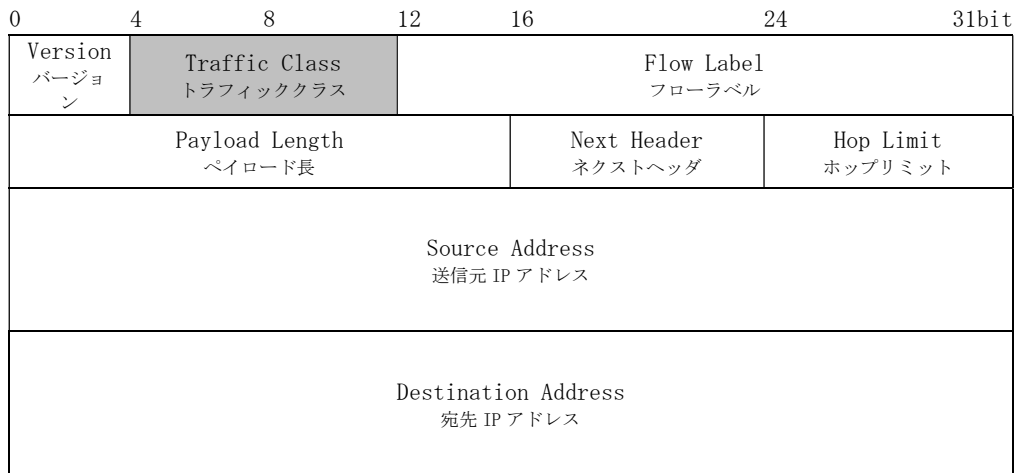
0 4 8 12 16 24 31bit

| Version<br>バージョン | Traffic Class<br>トラフィッククラス | | Flow Label<br>フローラベル | |
|---|---|---|---|---|
| Payload Length<br>ペイロード長 | | | Next Header<br>ネクストヘッダ | Hop Limit<br>ホップリミット |

Source Address
送信元 IP アドレス

Destination Address
宛先 IP アドレス